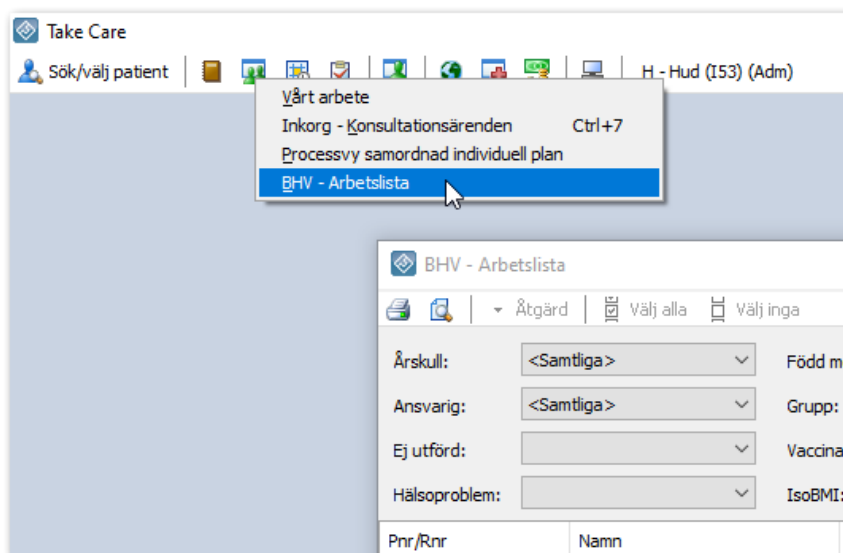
Take Care

Sök/välj patient

H - Hud (I53) (Adm)

Vårt arbete
Inkorg - Konsultationsärenden Ctrl+7
Processvy samordnad individuell plan
BHV - Arbetslista

BHV - Arbetslista

Åtgärd | Välj alla | Välj inga

| Årskull: | <Samtliga> | Född m |
|---|---|---|
| Ansvarig: | <Samtliga> | Grupp: |
| Ej utförd: | | Vaccina |
| Hälsoproblem: | | IsoBMI: |

| Pnr/Rnr | Namn |
|---|---|